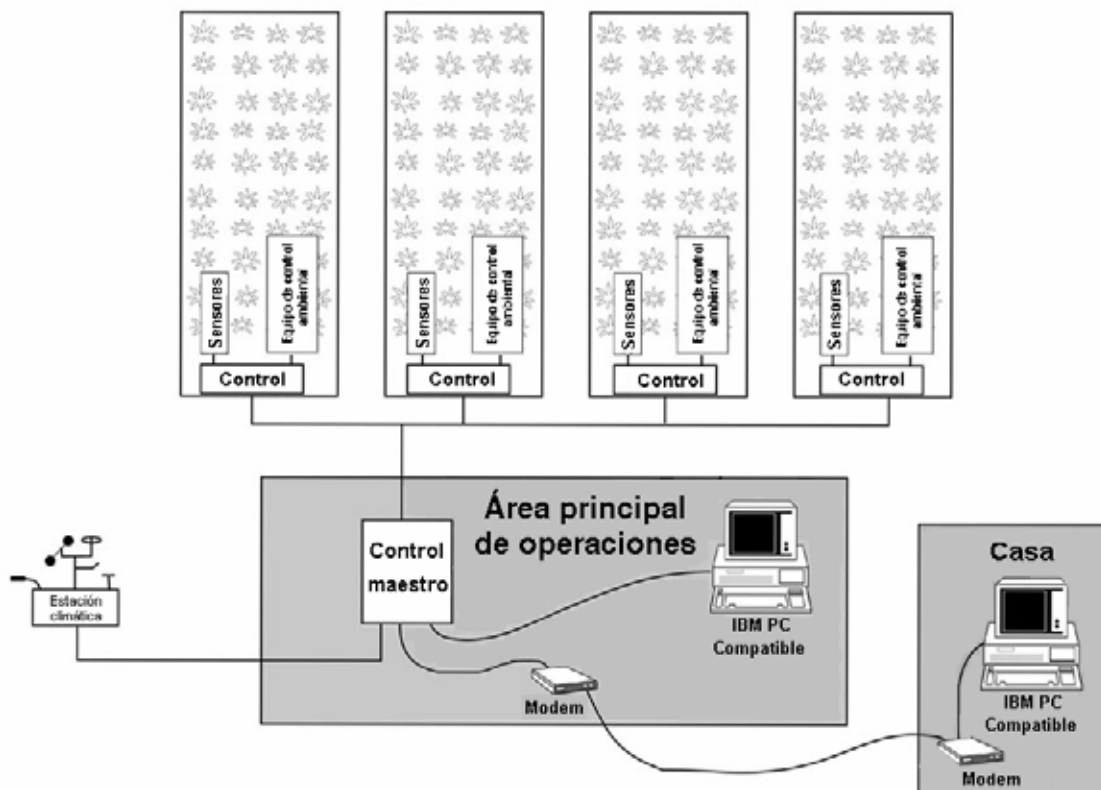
Sensores
Equipo de control ambiental
Control

Sensores
Equipo de control ambiental
Control

Sensores
Equipo de control ambiental
Control

Sensores
Equipo de control ambiental
Control

Área principal de operaciones

Control maestro

Estación climática

IBM PC Compatible

Modem

Casa

IBM PC Compatible

Modem